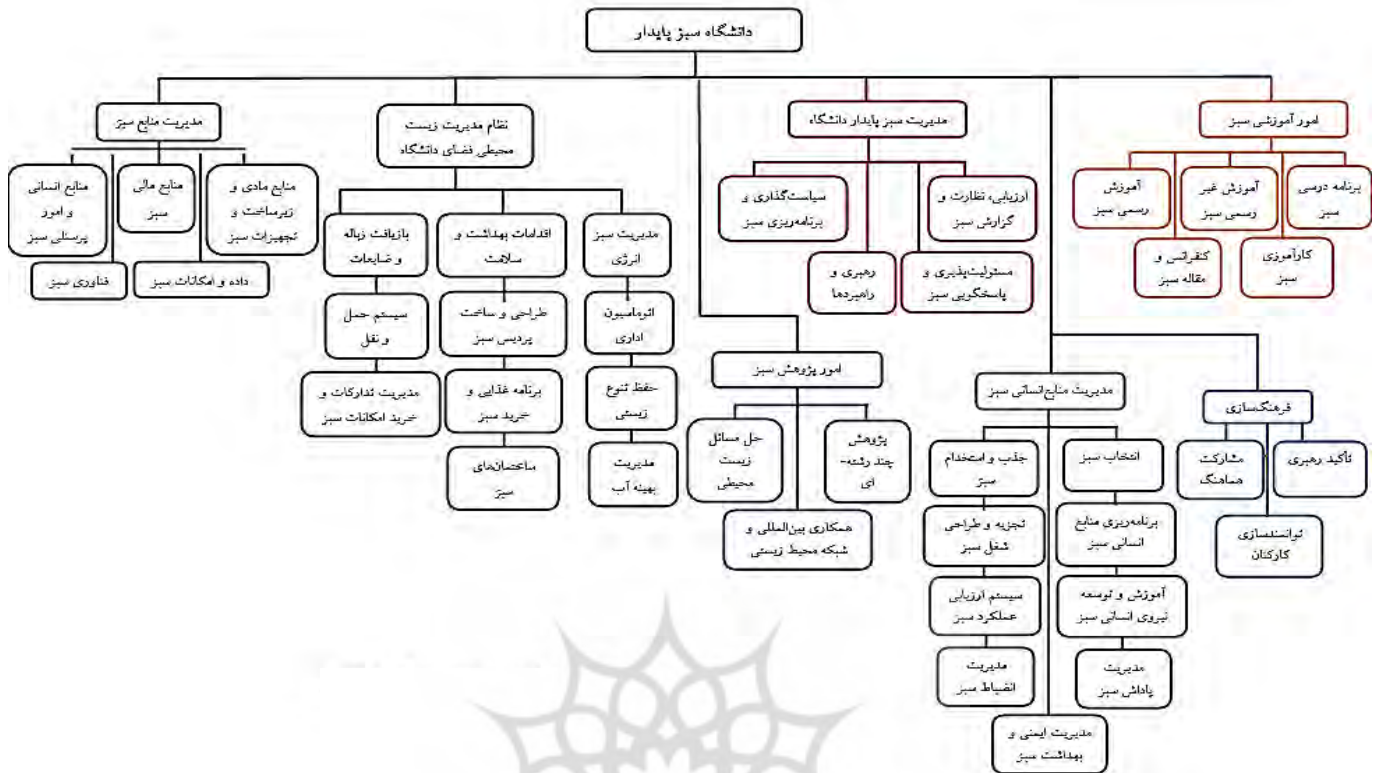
دانشگاه سبز پایدار

امور آموزشی سبز

برنامه درسی سبز

آموزش غیر رسمی سبز

آموزش رسمی سبز

کارآموزی سبز

کنفرانس و مقاله سبز

مدیریت سبز پایدار دانشگاه

ارزیابی، نظارت و گزارش سبز

سیاست‌گذاری و برنامه‌ریزی سبز

مسئولیت‌پذیری و پاسخگویی سبز

رهبری و راهبردها

امور پژوهش سبز

پژوهش چند رشته‌ای

حل مسائل زیست محیطی

همکاری بین‌المللی و شبکه محیط زیستی

نظام مدیریت زیست محیطی فضای دانشگاه

مدیریت سبز انرژی

اتوماسیون اداری

حفظ تنوع زیستی

مدیریت بهینه آب

اقدامات بهداشت و سلامت

طراحی و ساخت پردیس سبز

برنامه غذایی و خرید سبز

ساختمان‌های سبز

بازیافت زباله و ضایعات

سیستم حمل و نقل

مدیریت تدارکات و خرید امکانات سبز

مدیریت منابع سبز

منابع مادی و زیرساخت و تجهیزات سبز

منابع مالی سبز

منابع انسانی و امور پرسنلی سبز

داده و امکانات سبز

فناوری سبز

فرهنگسازی

تأکید رهبری

مشارکت هماهنگ

توانمندسازی کارکنان

مدیریت منابع انسانی سبز

انتخاب سبز

برنامه‌ریزی منابع انسانی سبز

آموزش و توسعه نیروی انسانی سبز

مدیریت پاداش سبز

جذب و استخدام سبز

تجزیه و طراحی شغل سبز

سیستم ارزیابی عملکرد سبز

مدیریت انضباط سبز

مدیریت ایمنی و بهداشت سبز